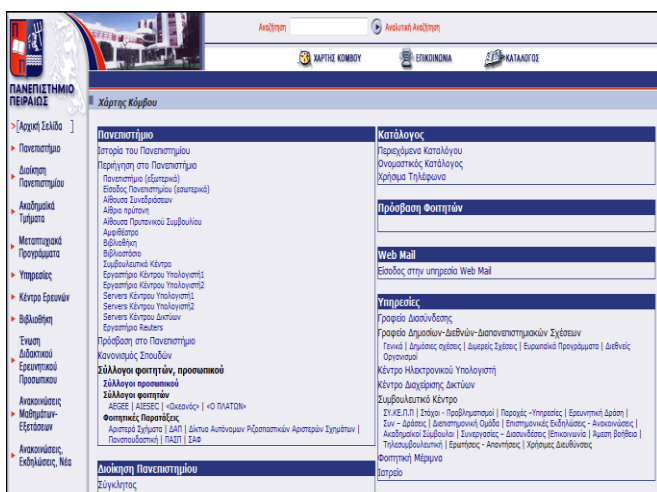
Αναζήτηση Αναλυτική Αναζήτηση

ΧΑΡΤΗΣ ΚΟΜΒΟΥ ΕΠΙΚΟΙΝΩΝΙΑ ΚΑΤΑΛΟΓΟΣ

ΠΑΝΕΠΙΣΤΗΜΙΟ ΠΕΙΡΑΙΩΣ

[Αρχική Σελίδα]
Πανεπιστήμιο
Διοίκηση Πανεπιστημίου
Ακαδημαϊκά Τμήματα
Μεταπτυχιακά Προγράμματα
Υπηρεσίες
Κέντρο Ερευνών
Βιβλιοθήκη
Ένωση Διδακτικού Ερευνητικού Προσωπικού
Ανακοινώσεις Μαθημάτων-Εξετάσεων
Ανακοινώσεις, Εκδηλώσεις, Νέα

Χάρτης Κόμβου

Πανεπιστήμιο
Ιστορία του Πανεπιστημίου
Περιήγηση στο Πανεπιστήμιο
Πανεπιστήμιο (εξωτερικά)
Είσοδος Πανεπιστημίου (εσωτερικά)
Αίθουσα Συνεδριάσεων
Αίθριο πρύτανη
Αίθουσα Πρυτανικού Συμβουλίου
Αμφιθέατρο
Βιβλιοθήκη
Βιβλιοστάσιο
Συμβουλευτικό Κέντρο
Εργαστήριο Κέντρου Υπολογιστή1
Εργαστήριο Κέντρου Υπολογιστή2
Servers Κέντρου Υπολογιστή1
Servers Κέντρου Υπολογιστή2
Servers Κέντρου Δικτύων
Εργαστήριο Reuters
Πρόσβαση στο Πανεπιστήμιο
Κανονισμός Σπουδών
Σύλλογοι φοιτητών, προσωπικού
Σύλλογοι προσωπικού
Σύλλογοι φοιτητών
AEGEE | AIESEC | «Ωκεανός» | «Ο ΠΛΑΤΩΝ»
Φοιτητικές Παρατάξεις
Αριστερά Σχήματα | ΔΑΠ | Δίκτυο Αυτόνομων Ριζοσπαστικών Αριστερών Σχημάτων | Πανσπουδαστική | ΠΑΣΠ | ΣΑΦ

Διοίκηση Πανεπιστημίου
Σύγκλητος

Κατάλογος
Περιεχόμενα Καταλόγου
Ονομαστικός Κατάλογος
Χρήσιμα Τηλέφωνα

Πρόσβαση Φοιτητών

Web Mail
Είσοδος στην υπηρεσία Web Mail

Υπηρεσίες
Γραφείο Διασύνδεσης
Γραφείο Δημοσίων-Διεθνών-Διαπανεπιστημιακών Σχέσεων
Γενικά | Δημόσιες σχέσεις | Διμερείς Σχέσεις | Ευρωπαϊκά Προγράμματα | Διεθνείς Οργανισμοί
Κέντρο Ηλεκτρονικού Υπολογιστή
Κέντρο Διαχείρισης Δικτύων
Συμβουλευτικό Κέντρο
ΣΥ.ΚΕ.Π.Π | Στόχοι - Προβληματισμοί | Παροχές -Υπηρεσίες | Ερευνητική Δράση | Συν - Δράσεις | Διεπιστημονική Ομάδα | Επιστημονικές Εκδηλώσεις - Ανακοινώσεις | Ακαδημαϊκοί Σύμβουλοι | Συνεργασίες - Διασυνδέσεις | Επικοινωνία | Άμεση βοήθεια | Τηλεσυμβουλευτική | Ερωτήσεις - Απαντήσεις | Χρήσιμες Διευθύνσεις
Φοιτητική Μέριμνα
Ιατρείο